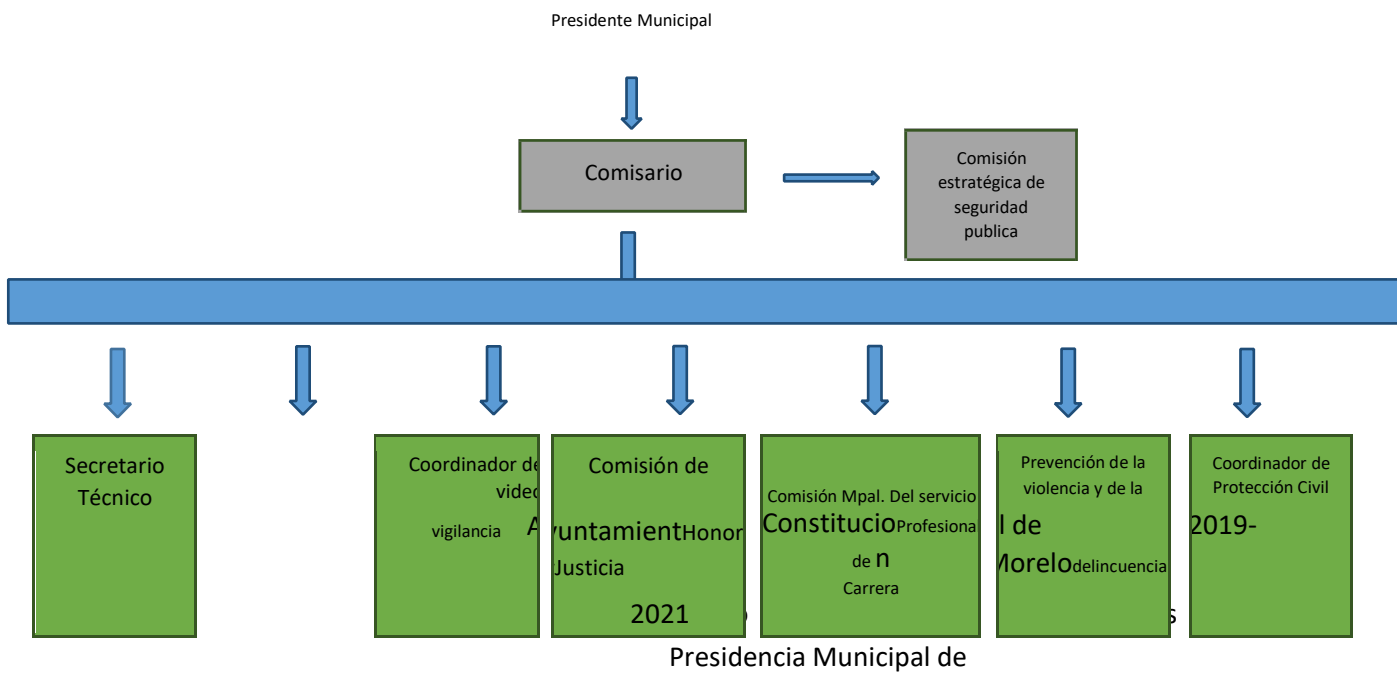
Presidente Municipal

Comisario

Comisión estratégica de seguridad publica

Secretario Técnico

Coordinador de video vigilancia

Comisión de Honor y Justicia

Comisión Mpal. Del servicio Profesional de Carrera

Prevención de la violencia y de la delincuencia

Coordinador de Protección Civil

Ayuntamiento Constitucional de Morelos 2019-2021

Presidencia Municipal de